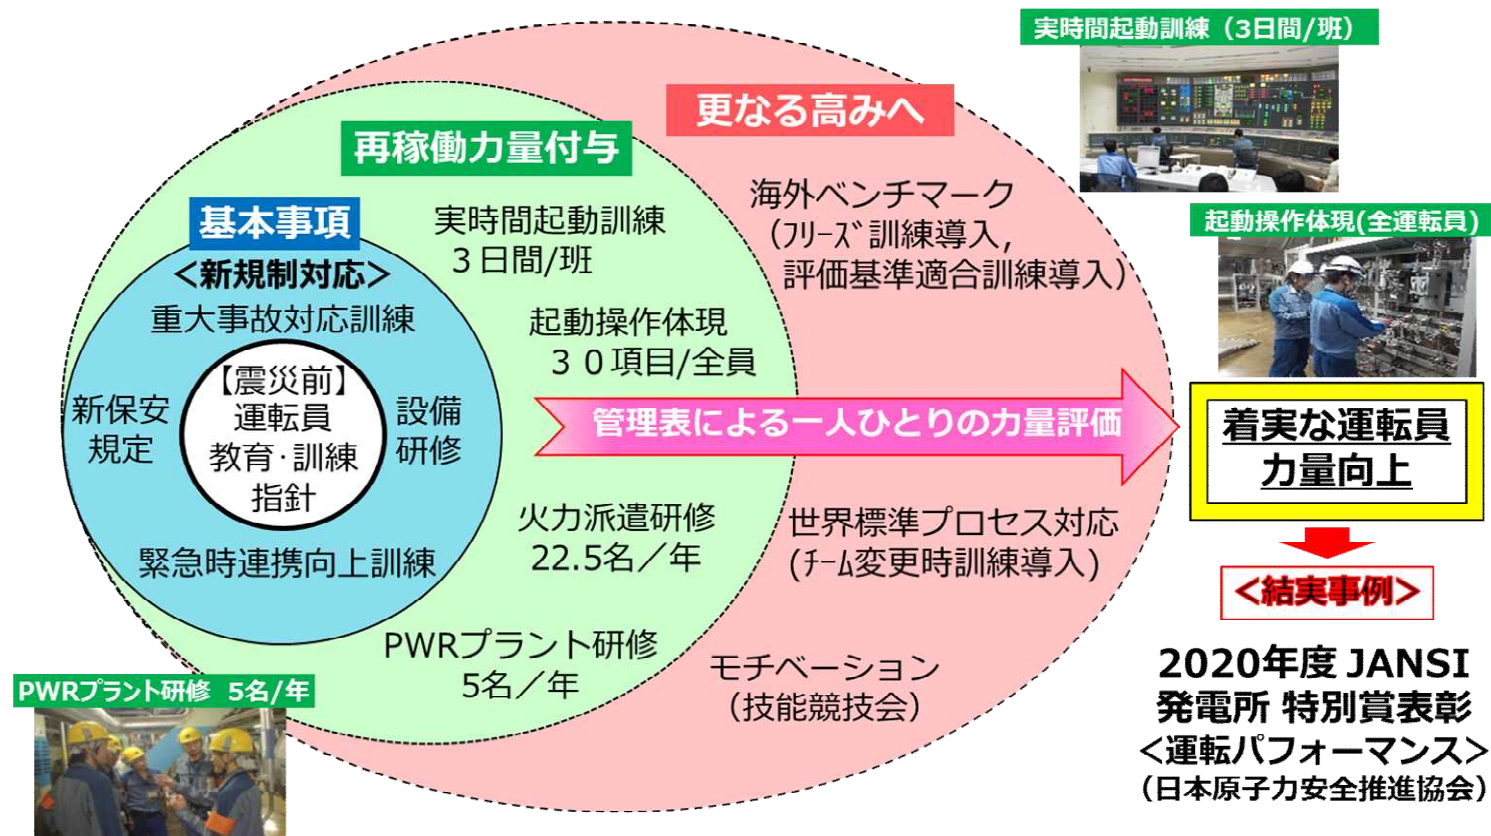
実時間起動訓練（3日間/班）

更なる高みへ

再稼働力量付与

基本事項

＜新規制対応＞

重大事故対応訓練

【震災前】
運転員
教育・訓練
指針

新保安
規定

設備
研修

緊急時連携向上訓練

実時間起動訓練
３日間/班

起動操作体現
３０項目/全員

火力派遣研修
22.5名／年

PWRプラント研修
5名／年

海外ベンチマーク
（フリーズ訓練導入，
評価基準適合訓練導入）

管理表による一人ひとりの力量評価

世界標準プロセス対応
（チーム変更時訓練導入）

モチベーション
（技能競技会）

起動操作体現(全運転員)

着実な運転員
力量向上

＜結実事例＞

2020年度 JANSI
発電所 特別賞表彰
＜運転パフォーマンス＞
（日本原子力安全推進協会）

PWRプラント研修　5名/年